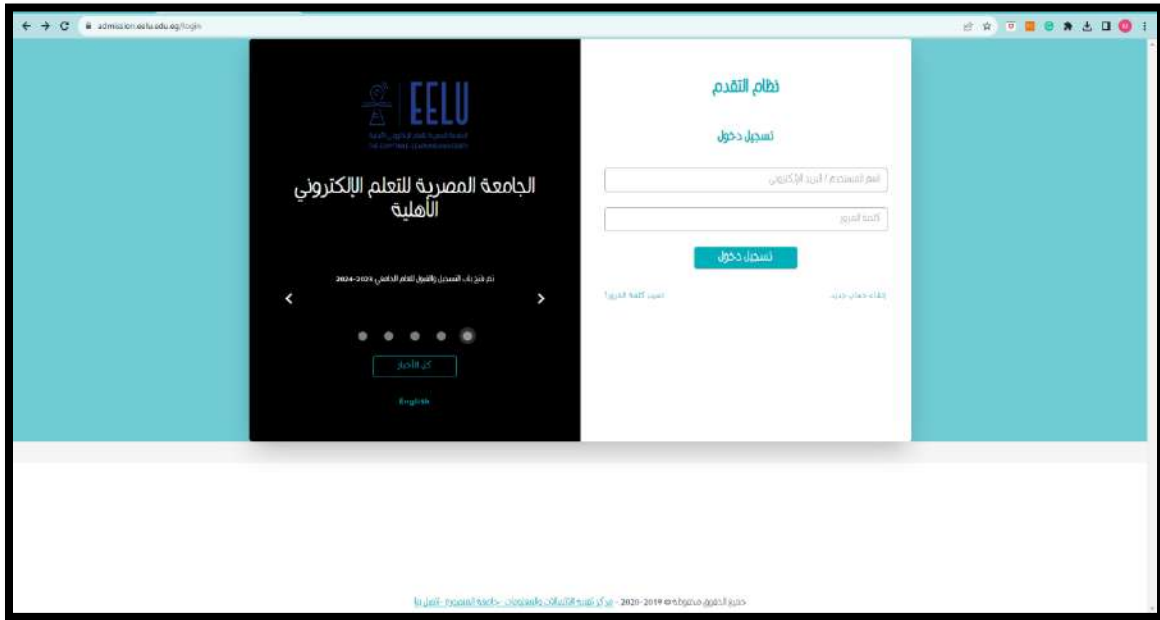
admission.eelu.edu.eg/login

EELU

الجامعة المصرية للتعلم الإلكتروني الأهلية
THE EGYPTIAN E-LEARNING UNIVERSITY

الجامعة المصرية للتعلم الالكتروني الأهلية

تم فتح باب التسجيل والقبول للعام الجامعي 2024-2025

كل الأخبار

English

نظام التقدم

تسجيل دخول

اسم المستخدم / البريد الإلكتروني

كلمة المرور

تسجيل دخول

نسيت كلمة المرور؟

إنشاء حساب جديد

حقوق الطبع محفوظة © 2019 - 2020 - مركز تقنية الاتصالات والمعلومات - جامعة المنصورة - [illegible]